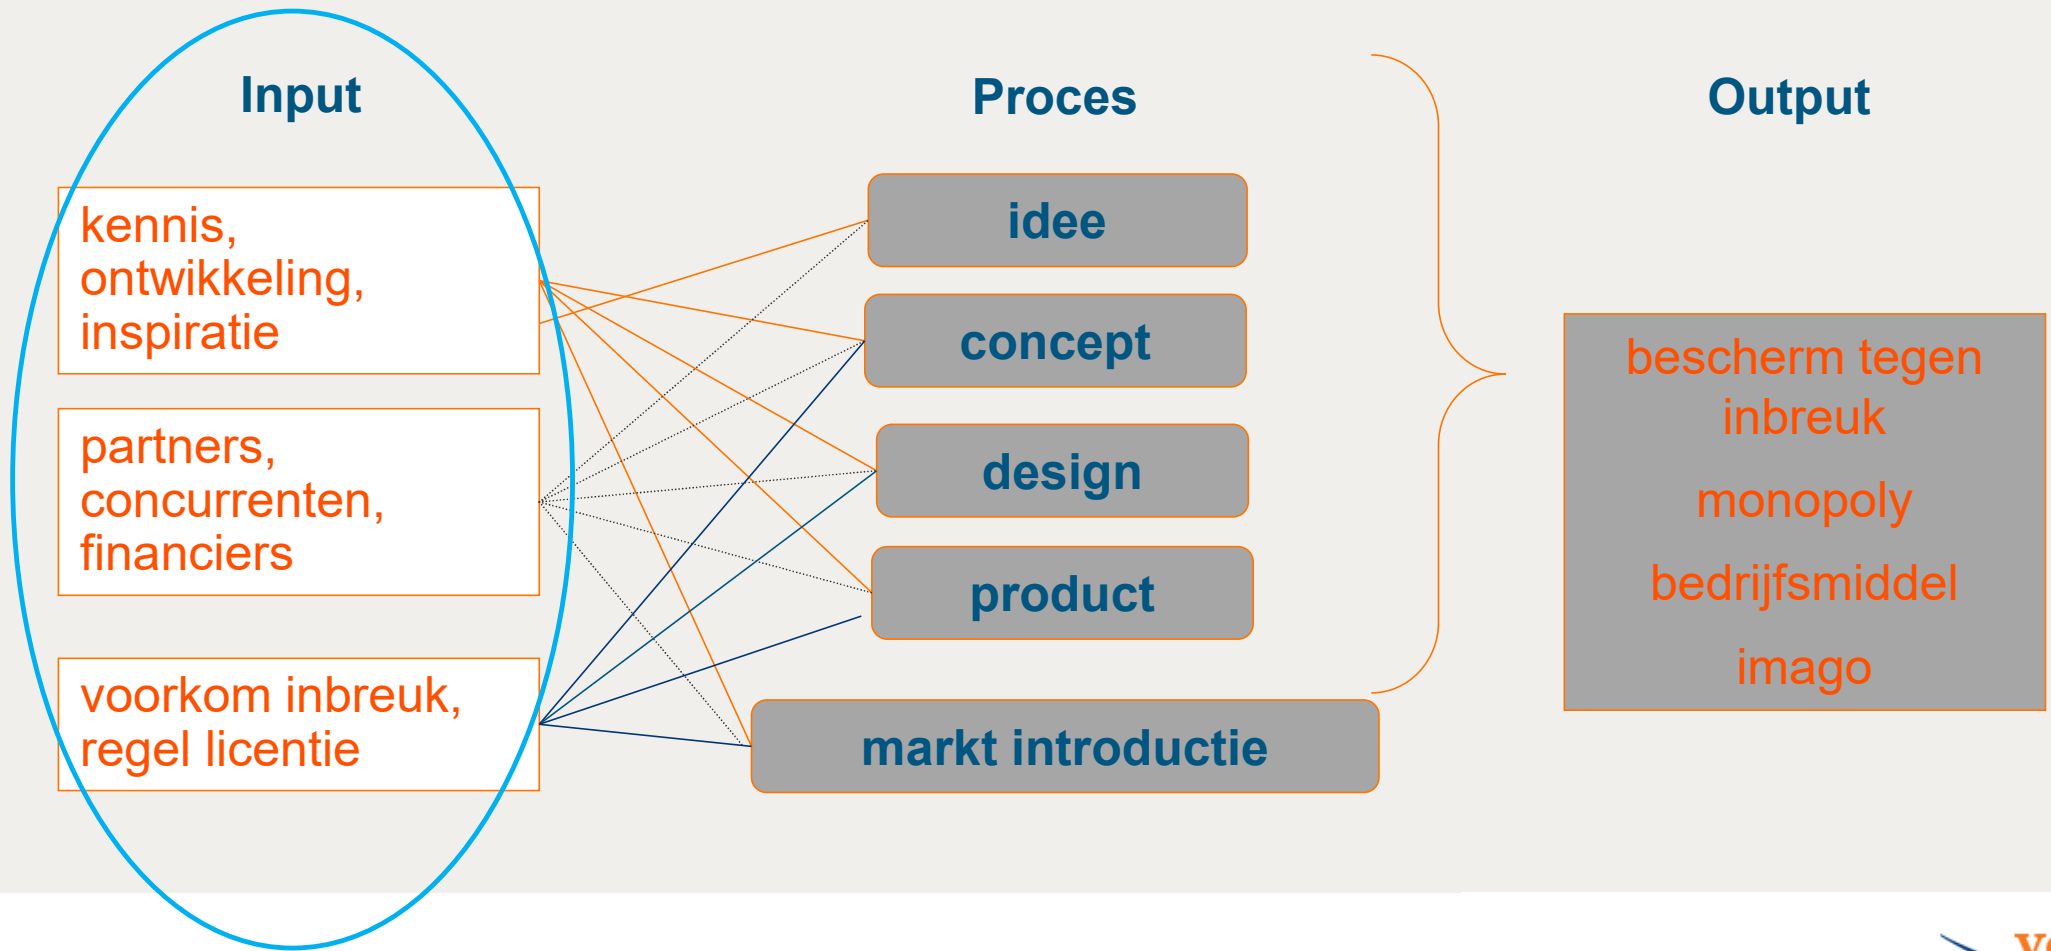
Input

kennis, ontwikkeling, inspiratie

partners, concurrenten, financiers

voorkom inbreuk, regel licentie

Proces

idee

concept

design

product

markt introductie

Output

bescherm tegen inbreuk

monopoly

bedrijfsmiddel

imago

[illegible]